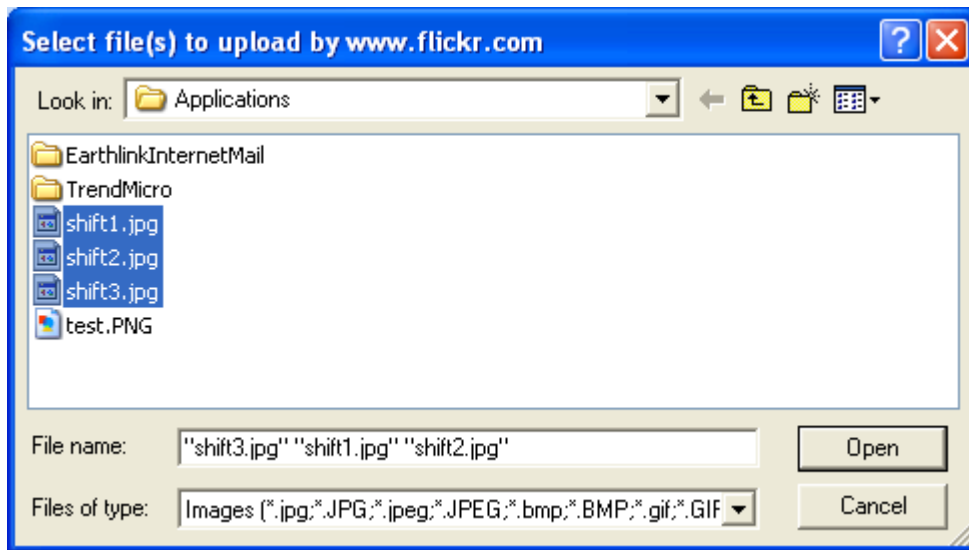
Select file(s) to upload by www.flickr.com

?

Look in: Applications

EarthlinkInternetMail
TrendMicro
shift1.jpg
shift2.jpg
shift3.jpg
test.PNG

File name: "shift3.jpg" "shift1.jpg" "shift2.jpg"

Open

Files of type: Images (*.jpg;*.JPG;*.jpeg;*.JPEG;*.bmp;*.BMP;*.gif;*.GIF

Cancel